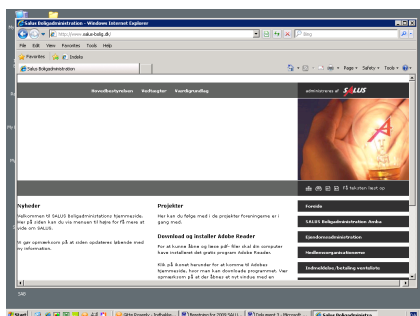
Salus Boligadministration - Windows Internet Explorer

http://www.salus-bolig.dk/

Bing

File Edit View Favorites Tools Help

Favorites Indsläs

Salus Boligadministration

Page Safety Tools

Hovedbestyrelsen Vedtægter Vandigrundlag

administreres af SALUS

Få teksten læst op

Nyheder

Velkommen til SALUS Boligadministrations hjemmeside. Her på siden kan du via menuen til højre for få mere at vide om SALUS.

Vi gør opmærksom på at siden opdateres løbende med ny information.

Projekter

Her kan du følge med i de projekter foreningerne er i gang med.

Download og installer Adobe Reader

For at kunne åbne og læse pdf- filer skal din computer have installeret det gratis program Adobe Reader.

Klik på ikonet herunder for at komme til Adobes hjemmeside, hvor man kan downloade programmet. Vær opmærksom på at der åbnes et nyt vindue med en

Forside

SALUS Boligadministration Arxiu

Ejendomsadministration

Medlemsorganisationer

Indmeldelse/betaling ventelister

Start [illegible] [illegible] Salus Boligadministra...